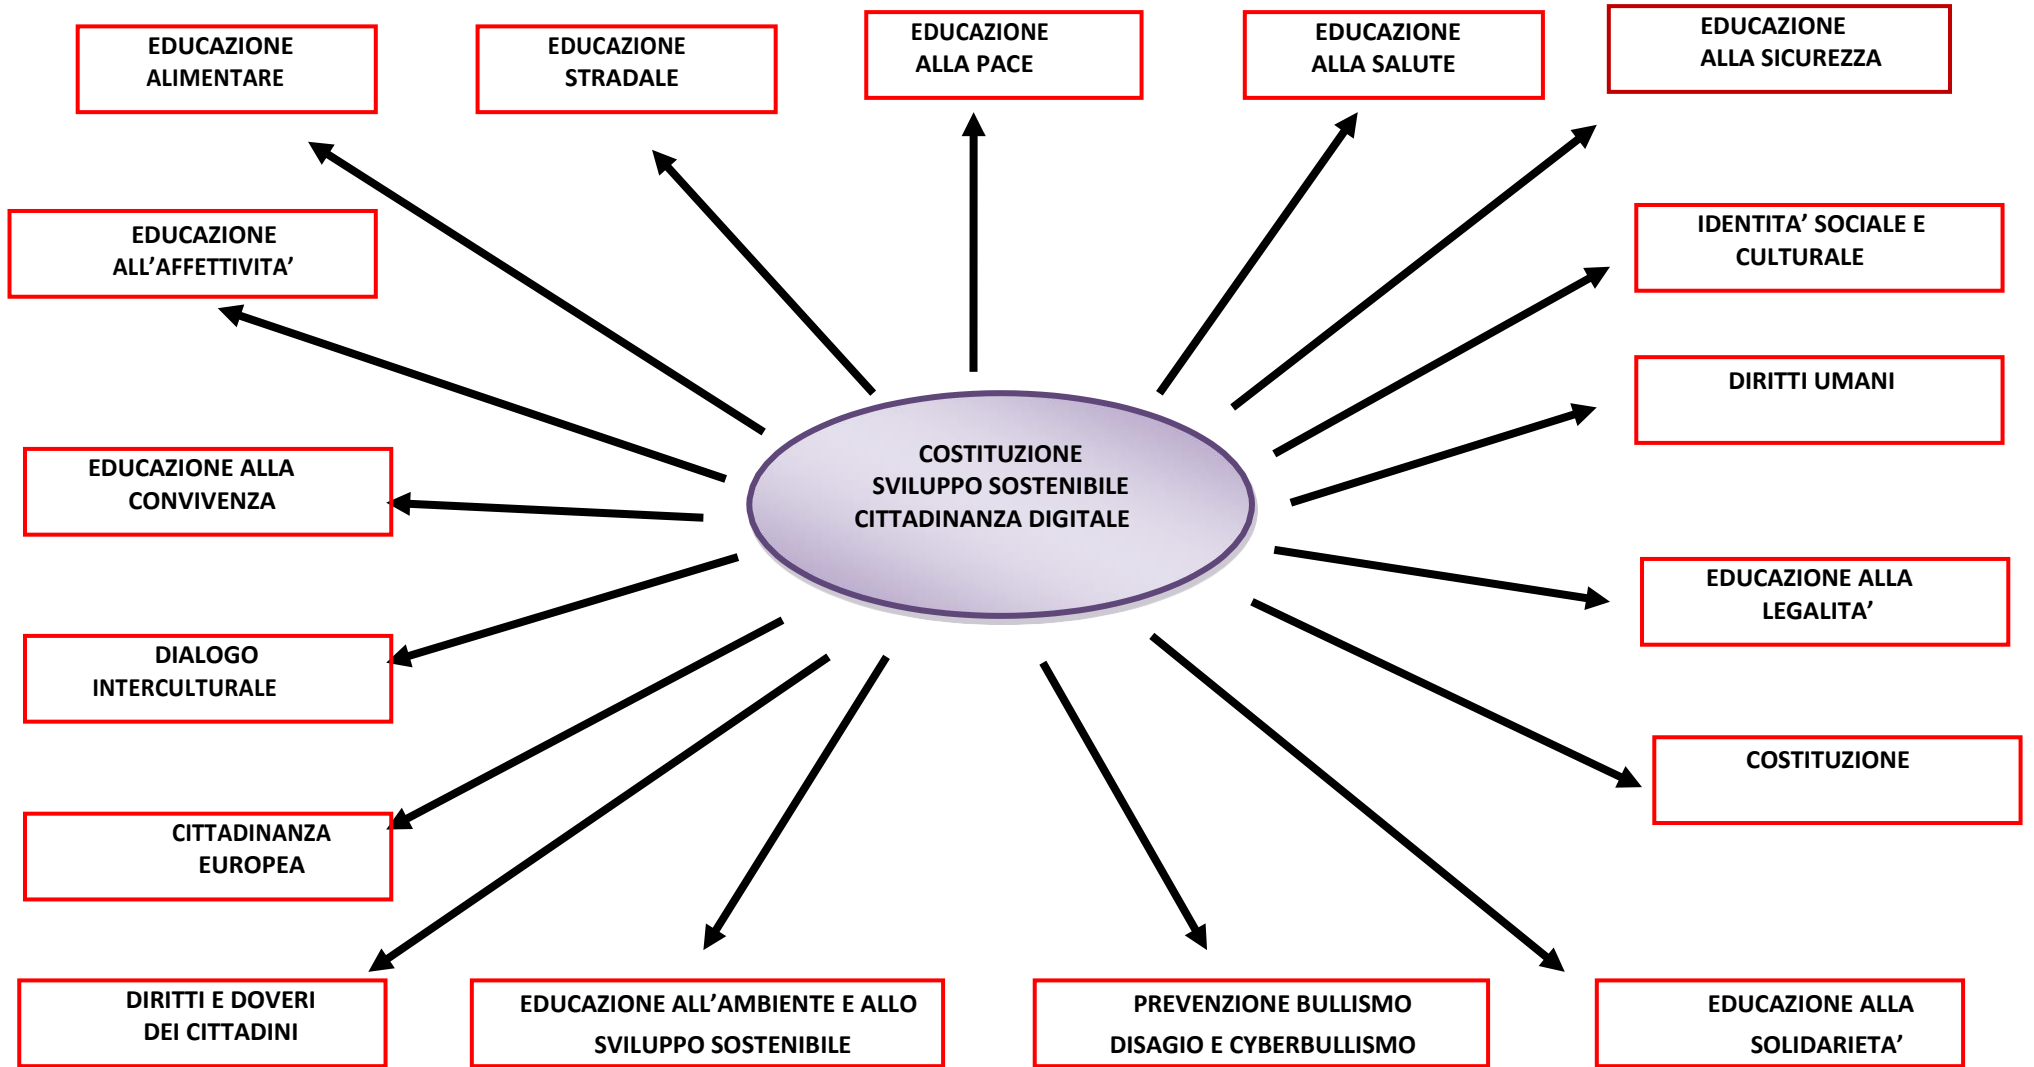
EDUCAZIONE ALIMENTARE

EDUCAZIONE STRADALE

EDUCAZIONE ALLA PACE

EDUCAZIONE ALLA SALUTE

EDUCAZIONE ALLA SICUREZZA

EDUCAZIONE ALL'AFFETTIVITA'

IDENTITA' SOCIALE E CULTURALE

DIRITTI UMANI

EDUCAZIONE ALLA CONVIVENZA

COSTITUZIONE
SVILUPPO SOSTENIBILE
CITTADINANZA DIGITALE

EDUCAZIONE ALLA LEGALITA'

DIALOGO INTERCULTURALE

COSTITUZIONE

CITTADINANZA EUROPEA

DIRITTI E DOVERI DEI CITTADINI

EDUCAZIONE ALL'AMBIENTE E ALLO SVILUPPO SOSTENIBILE

PREVENZIONE BULLISMO DISAGIO E CYBERBULLISMO

EDUCAZIONE ALLA SOLIDARIETA'